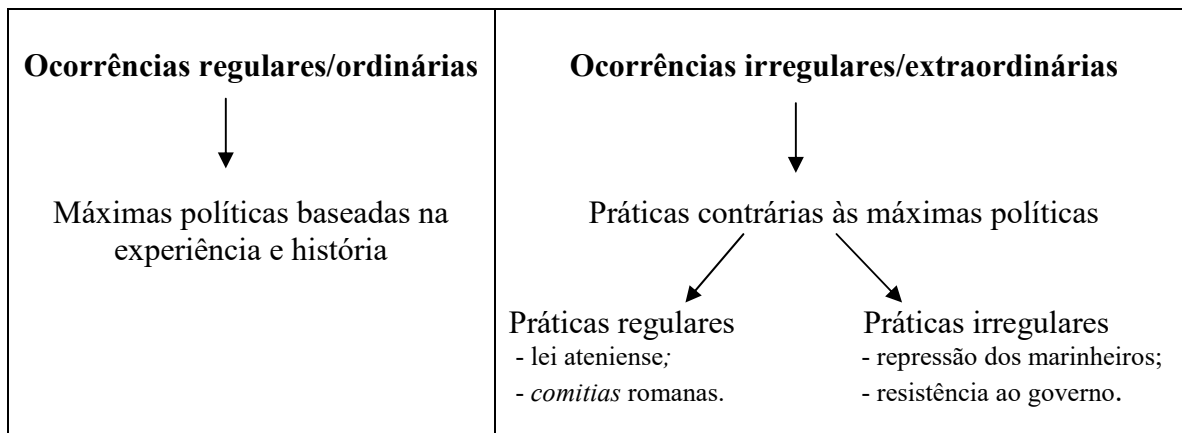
| Ocorrências regulares/ordinárias | Ocorrências irregulares/extraordinárias |
|---|---|
| Máximas políticas baseadas na experiência e história | Práticas contrárias às máximas políticas<br>Práticas regulares<br>- lei ateniense;<br>- *comitias* romanas.<br>Práticas irregulares<br>- repressão dos marinheiros;<br>- resistência ao governo. |